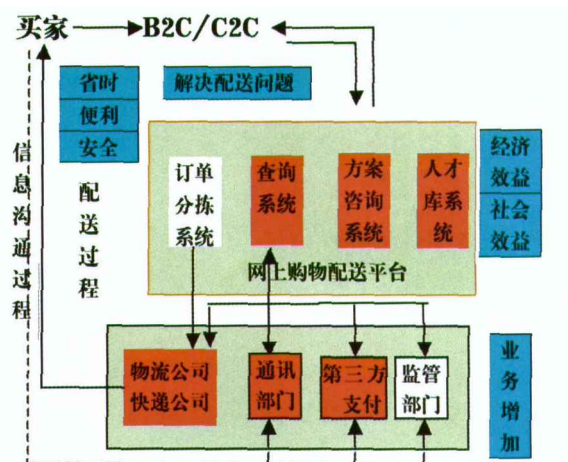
买家 B2C/C2C

省时
便利
安全

解决配送问题

信息沟通过程

配送过程

订单分拣系统

查询系统

方案咨询系统

人才库系统

经济效益

社会效益

网上购物配送平台

物流公司
快递公司

通讯部门

第三方支付

监管部门

业务增加